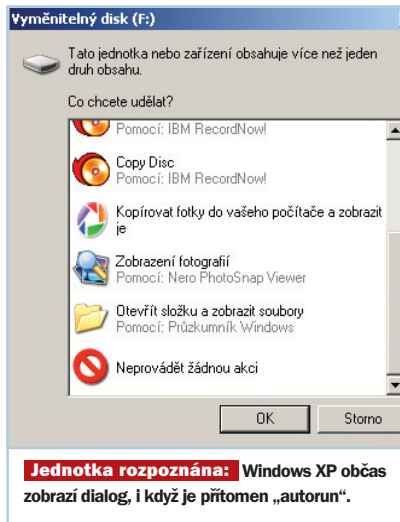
Vyměnitelný disk (F:)

Tato jednotka nebo zařízení obsahuje více než jeden druh obsahu.

Co chcete udělat?

Pomocí: IBM RecordNow!

Copy Disc
Pomocí: IBM RecordNow!

Kopírovat fotky do vašeho počítače a zobrazit je

Zobrazení fotografií
Pomocí: Nero PhotoSnap Viewer

Otevřít složku a zobrazit soubory
Pomocí: Průzkumník Windows

Neprovádět žádnou akci

OK

Storno

Jednotka rozpoznána: Windows XP občas zobrazí dialog, i když je přítomen „autorun".